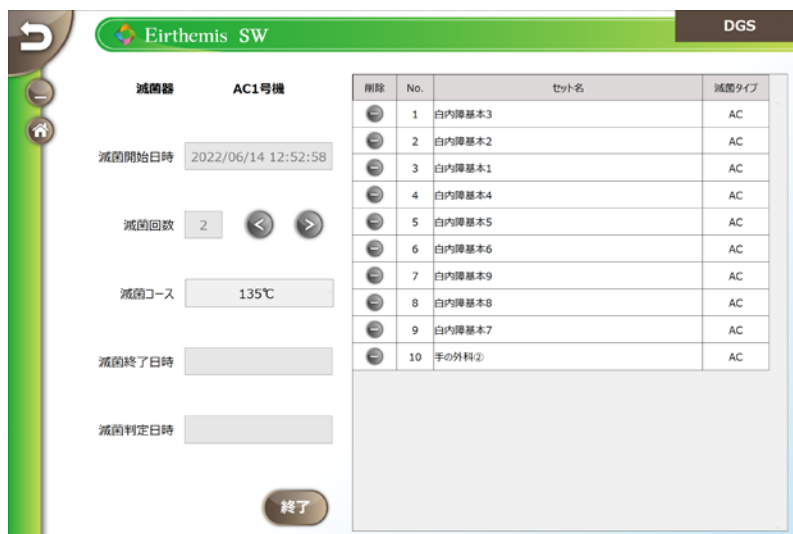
Eirthemis SW

DGS

滅菌器 AC1号機

滅菌開始日時 2022/06/14 12:52:58

滅菌回数 2

滅菌コース 135℃

滅菌終了日時

滅菌判定日時

終了

| 削除 | No. | セット名 | 滅菌タイプ |
|---|---|---|---|
| | 1 | 白内障基本3 | AC |
| | 2 | 白内障基本2 | AC |
| | 3 | 白内障基本1 | AC |
| | 4 | 白内障基本4 | AC |
| | 5 | 白内障基本5 | AC |
| | 6 | 白内障基本6 | AC |
| | 7 | 白内障基本9 | AC |
| | 8 | 白内障基本8 | AC |
| | 9 | 白内障基本7 | AC |
| | 10 | 手の外科② | AC |